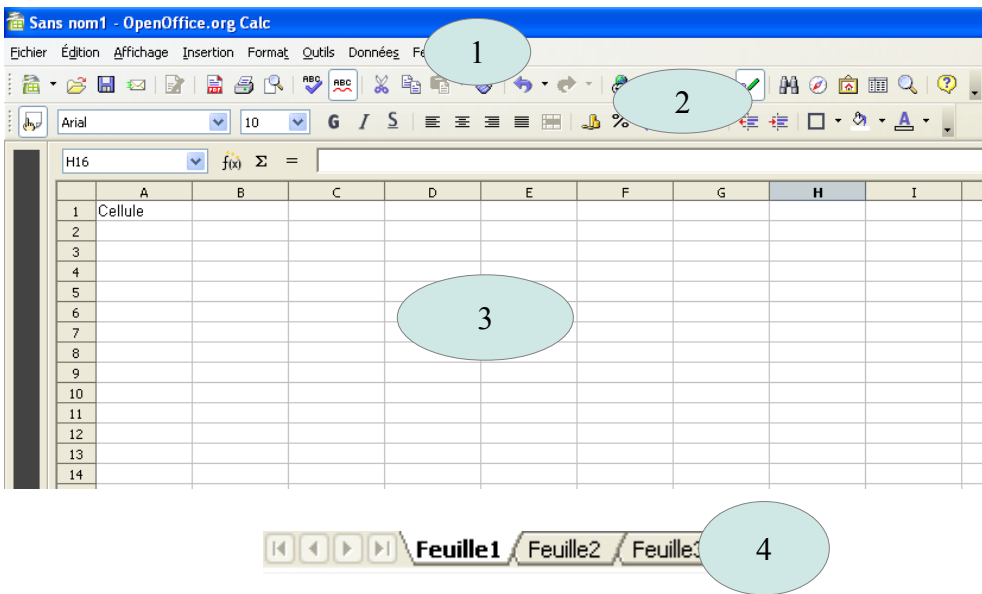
Sans nom1 - OpenOffice.org Calc

Fichier Édition Affichage Insertion Format Outils Données Fe

1

2

Arial 10 G I S %

H16 $f(x)$ Σ =

| | A | B | C | D | E | F | G | H | I |
|---|---|---|---|---|---|---|---|---|---|
| 1 | Cellule | | | | | | | | |
| 2 | | | | | | | | | |
| 3 | | | | | | | | | |
| 4 | | | | | | | | | |
| 5 | | | | | | | | | |
| 6 | | | | | | | | | |
| 7 | | | | | | | | | |
| 8 | | | | | | | | | |
| 9 | | | | | | | | | |
| 10 | | | | | | | | | |
| 11 | | | | | | | | | |
| 12 | | | | | | | | | |
| 13 | | | | | | | | | |
| 14 | | | | | | | | | |

3

Feuille1 Feuille2 Feuille3

4